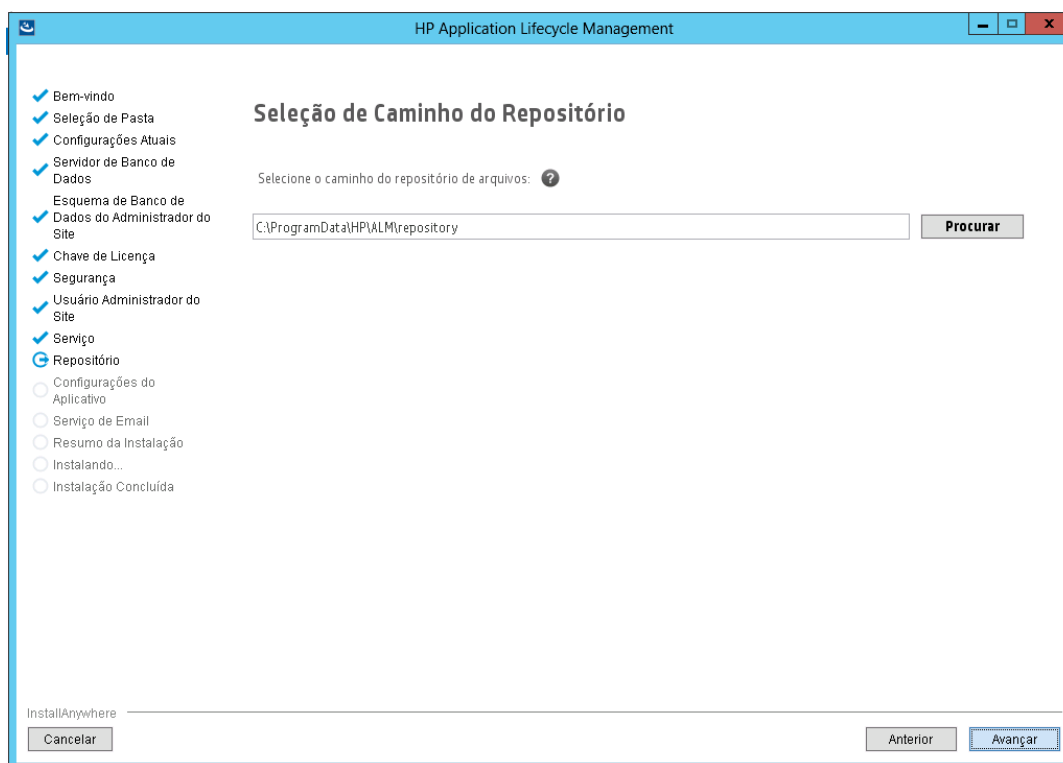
HP Application Lifecycle Management

Bem-vindo
Seleção de Pasta
Configurações Atuais
Servidor de Banco de Dados
Esquema de Banco de Dados do Administrador do Site
Chave de Licença
Segurança
Usuário Administrador do Site
Serviço
Repositório
Configurações do Aplicativo
Serviço de Email
Resumo da Instalação
Instalando...
Instalação Concluída

Seleção de Caminho do Repositório

Selecione o caminho do repositório de arquivos:

C:\ProgramData\HP\ALM\repository

Procurar

InstallAnywhere

Cancelar

Anterior

Avançar